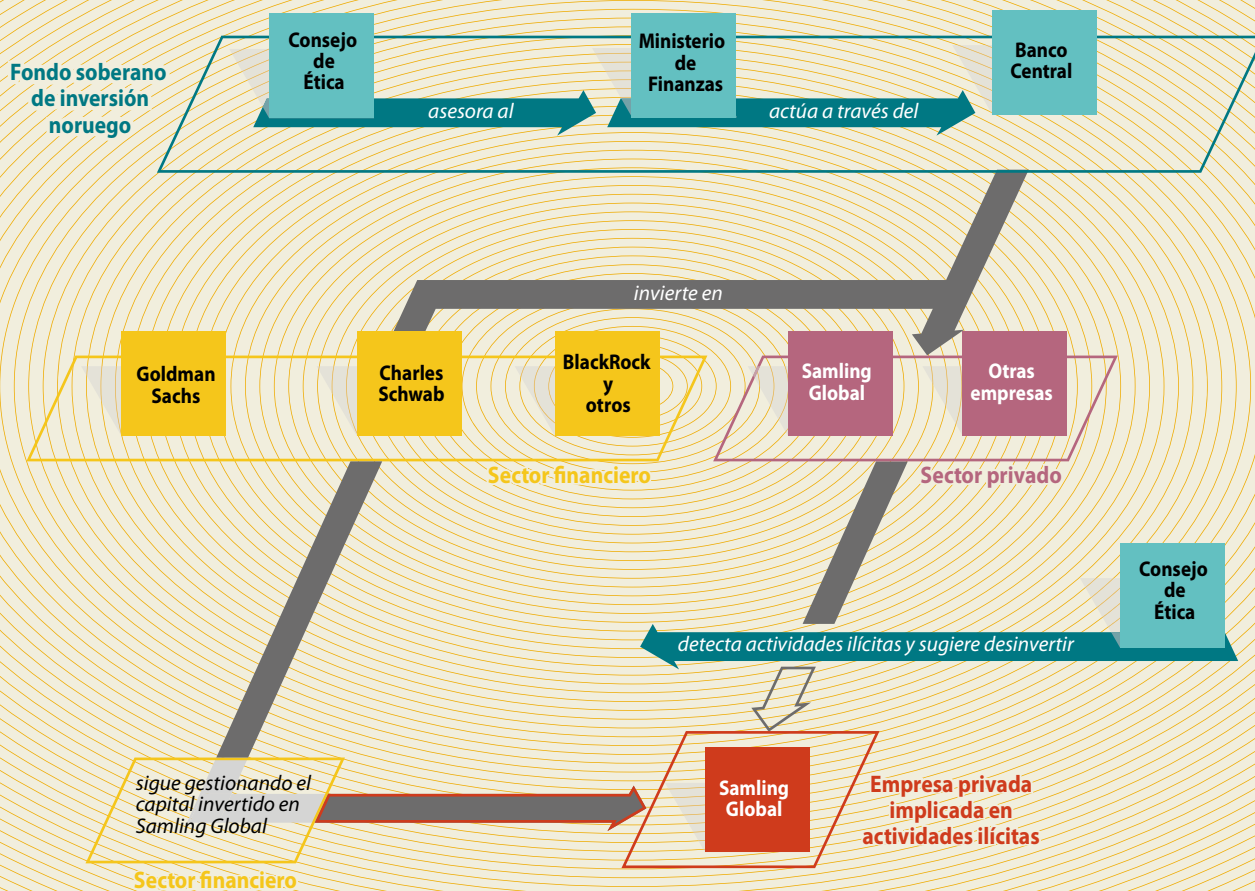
Fondo soberano de inversión noruego

Consejo de Ética

asesora al

Ministerio de Finanzas

actúa a través del

Banco Central

invierte en

Goldman Sachs

Charles Schwab

BlackRock y otros

Sector financiero

Samling Global

Otras empresas

Sector privado

Consejo de Ética

detecta actividades ilícitas y sugiere desinvertir

sigue gestionando el capital invertido en Samling Global

Sector financiero

Samling Global

Empresa privada implicada en actividades ilícitas